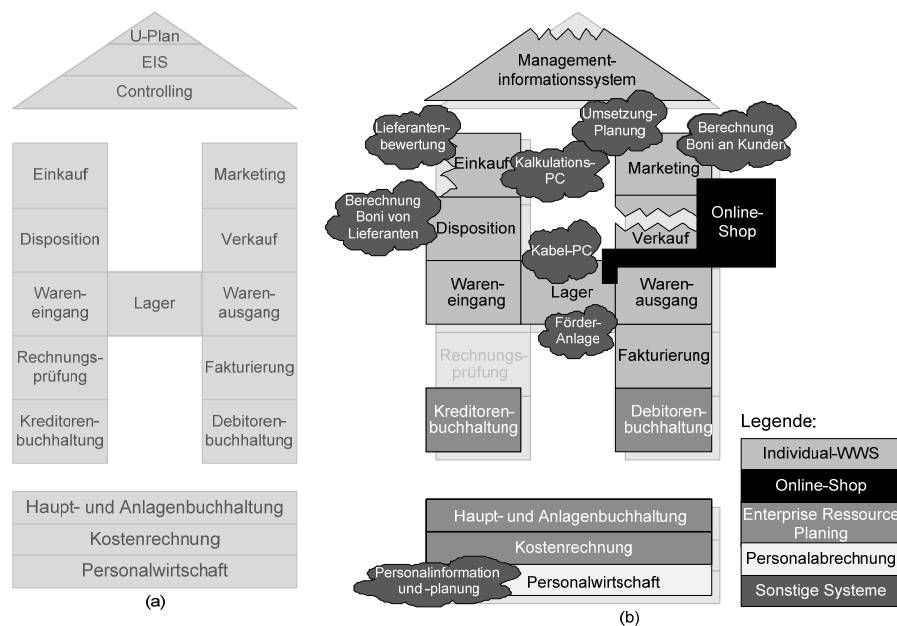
U-Plan
EIS
Controlling

Einkauf
Disposition
Wareneingang
Rechnungsprüfung
Kreditorenbuchhaltung

Lager

Marketing
Verkauf
Warenausgang
Fakturierung
Debitorenbuchhaltung

Haupt- und Anlagenbuchhaltung
Kostenrechnung
Personalwirtschaft

(a)

Managementinformationssystem

Lieferantenbewertung
Umsetzung-Planung
Berechnung Boni an Kunden
Einkauf
Kalkulations-PC
Marketing
Berechnung Boni von Lieferanten
Disposition
Online-Shop
Verkauf
Kabel-PC
Wareneingang
Lager
Warenausgang
Förder-Anlage
Rechnungsprüfung
Fakturierung
Kreditorenbuchhaltung
Debitorenbuchhaltung

Haupt- und Anlagenbuchhaltung
Kostenrechnung
Personalinformation und -planung
Personalwirtschaft

(b)

Legende:
Individual-WWS
Online-Shop
Enterprise Ressource Planing
Personalabrechnung
Sonstige Systeme